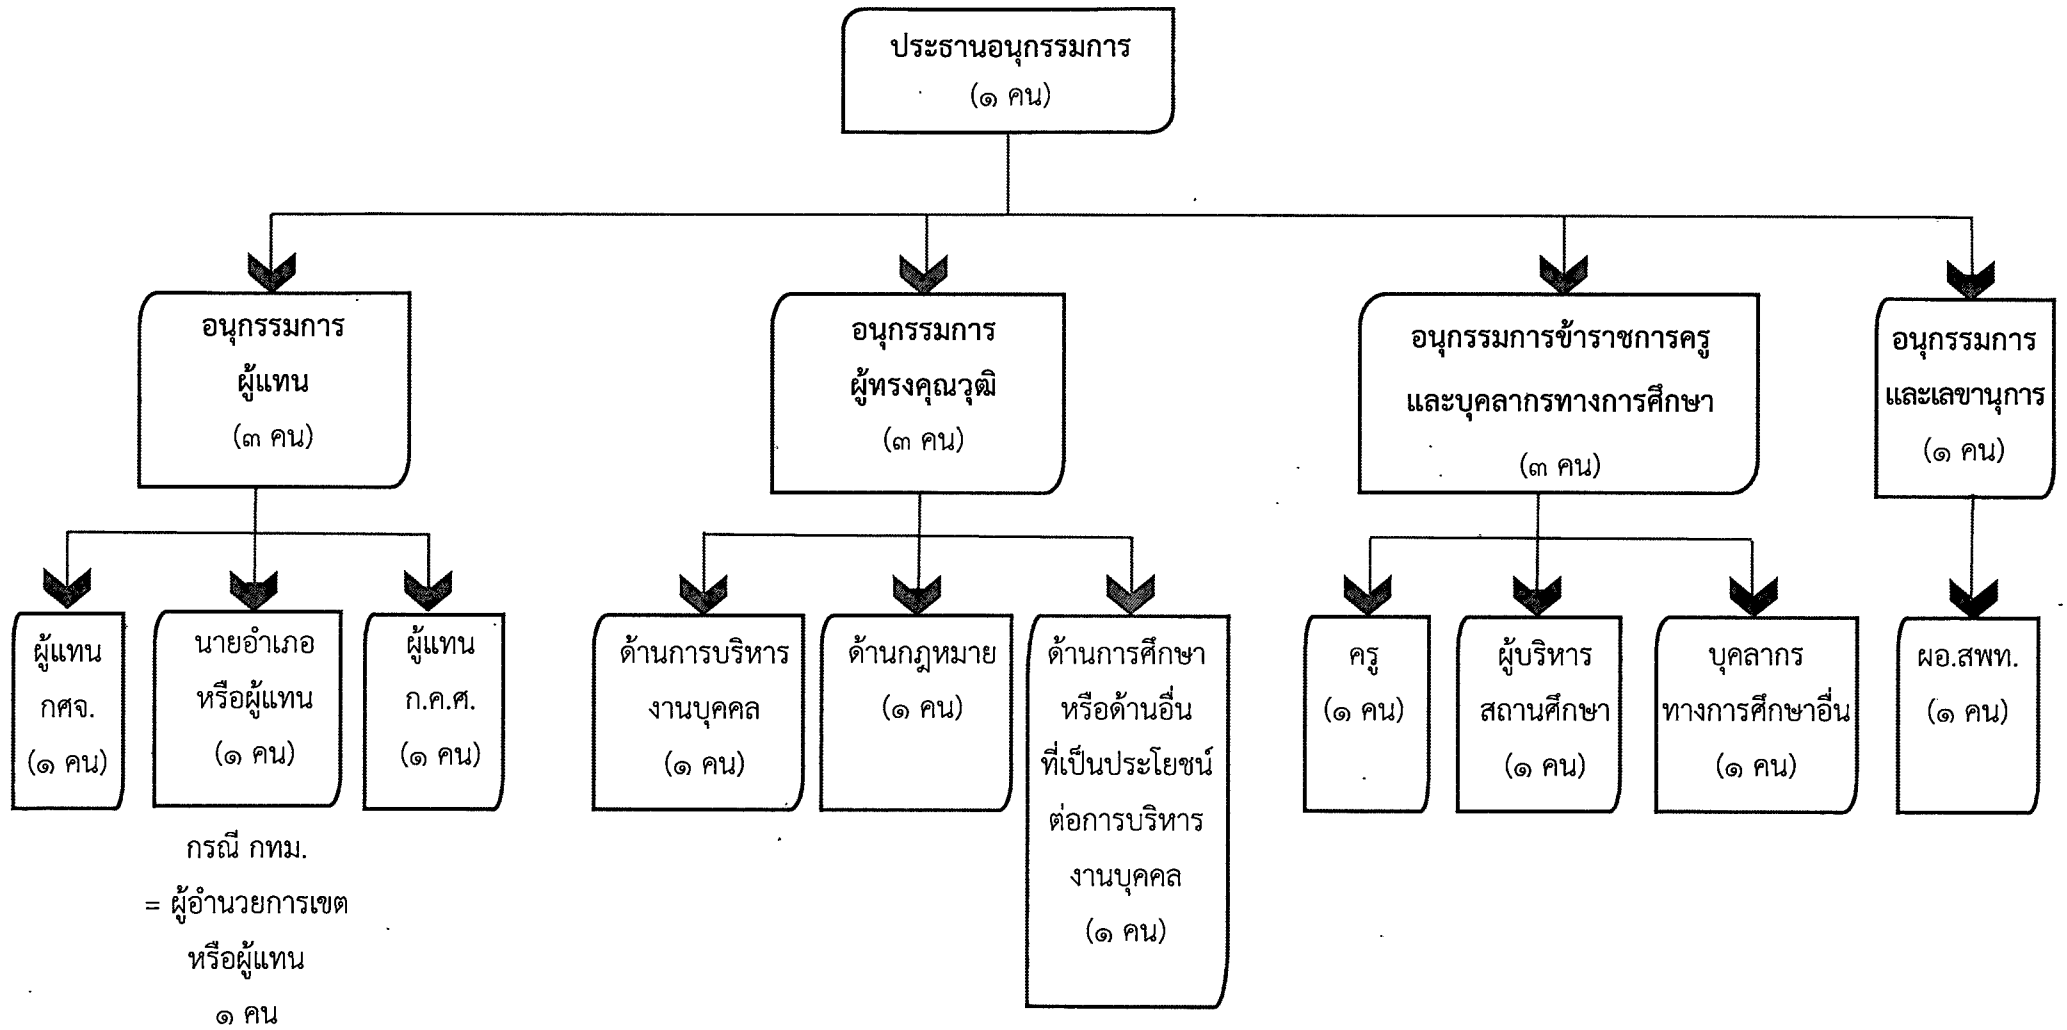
ประธานอนุกรรมการ
(๑ คน)

อนุกรรมการ
ผู้แทน
(๓ คน)

อนุกรรมการ
ผู้ทรงคุณวุฒิ
(๓ คน)

อนุกรรมการข้าราชการครู
และบุคลากรทางการศึกษา
(๓ คน)

อนุกรรมการ
และเลขานุการ
(๑ คน)

ผู้แทน
กศจ.
(๑ คน)

นายอำเภอ
หรือผู้แทน
(๑ คน)

ผู้แทน
ก.ค.ศ.
(๑ คน)

กรณี กทม.
= ผู้อำนวยการเขต
หรือผู้แทน
๑ คน

ด้านการบริหาร
งานบุคคล
(๑ คน)

ด้านกฎหมาย
(๑ คน)

ด้านการศึกษา
หรือด้านอื่น
ที่เป็นประโยชน์
ต่อการบริหาร
งานบุคคล
(๑ คน)

ครู
(๑ คน)

ผู้บริหาร
สถานศึกษา
(๑ คน)

บุคลากร
ทางการศึกษาอื่น
(๑ คน)

ผอ.สพท.
(๑ คน)